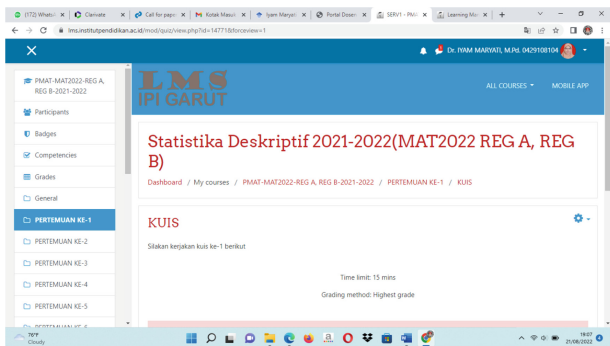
(172) WhatsA × Clarivate × Call for pape × Kotak Masuk × Iyam Maryat × Portal Dosen × SERV1 - PMA × Learning Ma × +

lms.institutpendidikan.ac.id/mod/quiz/view.php?id=14771&forceview=1

Dr. IYAM MARYATI, M.Pd. 0429108104

PMAT-MAT2022-REG A, REG B-2021-2022

Participants

Badges

Competencies

Grades

General

PERTEMUAN KE-1

PERTEMUAN KE-2

PERTEMUAN KE-3

PERTEMUAN KE-4

PERTEMUAN KE-5

PERTEMUAN KE-6

LMS
IPI GARUT

ALL COURSES MOBILE APP

Statistika Deskriptif 2021-2022(MAT2022 REG A, REG B)

Dashboard / My courses / PMAT-MAT2022-REG A, REG B-2021-2022 / PERTEMUAN KE-1 / KUIS

KUIS

Silakan kerjakan kuis ke-1 berikut

Time limit: 15 mins

Grading method: Highest grade

78°F
Cloudy

19:07
21/08/2022